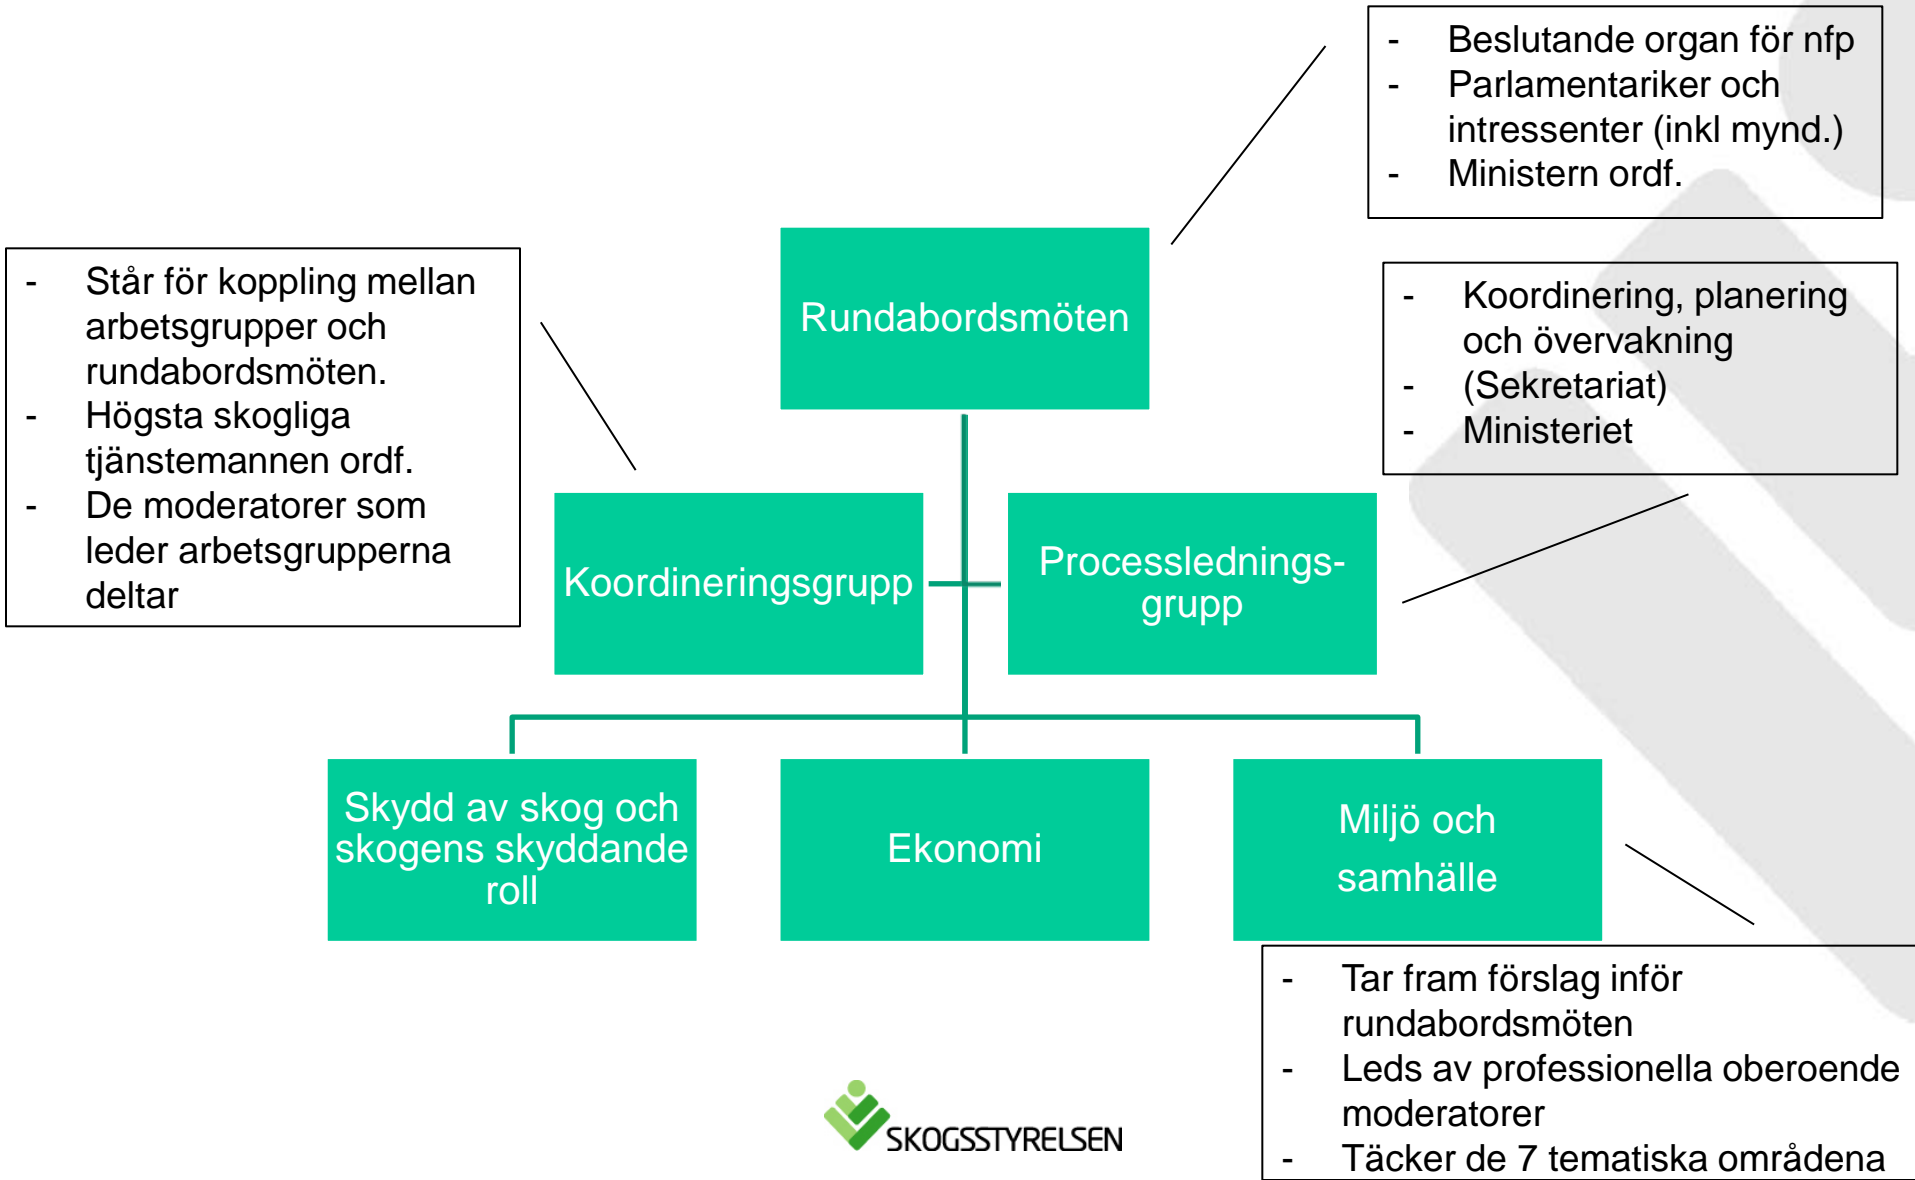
- Beslutande organ för nfp
- Parlamentariker och intressenter (inkl mynd.)
- Ministern ordf.

Rundabordsmöten

- Står för koppling mellan arbetsgrupper och rundabordsmöten.
- Högsta skogliga tjänstemannen ordf.
- De moderatorer som leder arbetsgrupperna deltar

- Koordinering, planering och övervakning
- (Sekretariat)
- Ministeriet

Koordineringsgrupp

Processlednings-grupp

Skydd av skog och skogens skyddande roll

Ekonomi

Miljö och samhälle

- Tar fram förslag inför rundabordsmöten
- Leds av professionella oberoende moderatorer
- Täcker de 7 tematiska områdena

SKOGSSTYRELSEN